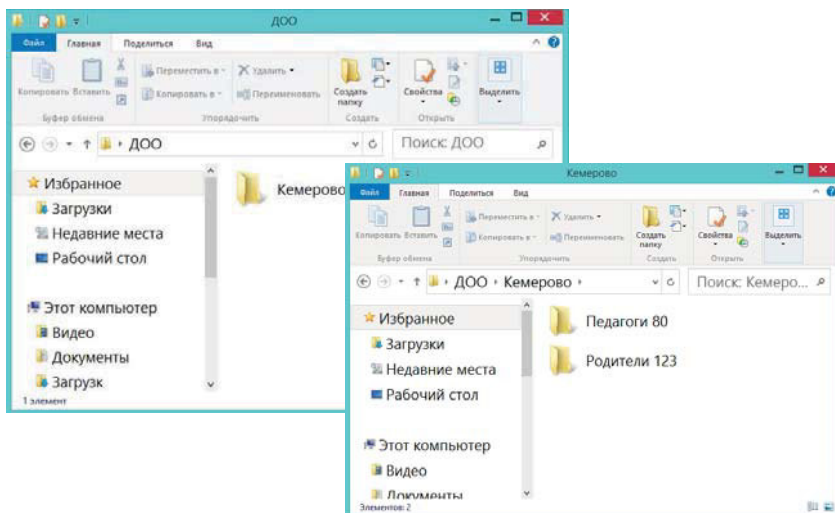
ДОО

Файл Главная Поделиться Вид

Копировать Вставить
Буфер обмена
Переместить в
Копировать в
Удалить
Переименовать
Упорядочить
Создать папку
Создать
Свойства
Открыть
Выделить

ДОО
Поиск: ДОО

Избранное
Загрузки
Недавние места
Рабочий стол

Этот компьютер
Видео
Документы
Загрузк

1 элемент

Кемерово

Кемерово

Файл Главная Поделиться Вид

Копировать Вставить
Буфер обмена
Переместить в
Копировать в
Удалить
Переименовать
Упорядочить
Создать папку
Создать
Свойства
Открыть
Выделить

ДОО › Кемерово ›
Поиск: Кемеро...

Избранное
Загрузки
Недавние места
Рабочий стол

Этот компьютер
Видео
Документы

Элементов: 2

Педагоги 80
Родители 123